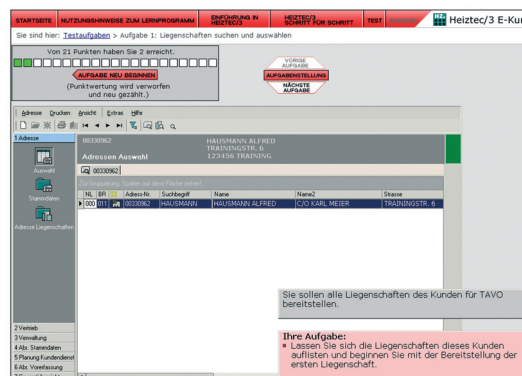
STARTSEITE | NUTZUNGSHINWEISE ZUM LERNPROGRAMM | EINFÜHRUNG IN HEIZTEC/3 | HEIZTEC/3 SCHRITT FÜR SCHRITT | TEST | Heiztec/3 E-Kur

Sie sind hier: Testaufgaben > Aufgabe 1: Liegenschaften suchen und auswählen

Von 21 Punkten haben Sie 2 erreicht.

AUFGABE NEU BEGINNEN

(Punktwertung wird verworfen und neu gezählt.)

VORIGE AUFGABE

AUFGABENSTELLUNG

NÄCHSTE AUFGABE

Adresse Drucken Ansicht Extras Hilfe

1 Adresse

Auswahl

Stammdaten

Adresse Liegenschaften

00330962

Adressen Auswahl

HAUSMANN ALFRED
TRAININGSTR. 6
123456 TRAINING

00330962

| NL | BR | | Adress-Nr. | Suchbegriff | Name | Name2 | Strasse |
|---|---|---|---|---|---|---|---|
| 000 | 011 | | 00330962 | HAUSMANN | HAUSMANN ALFRED | C/O KARL MEIER | TRAININGSTR. 6 |

2 Vertrieb
3 Verwaltung
4 Abr. Stammdaten
5 Planung Kundendienst
6 Abr. Vorerfassung

Sie sollen alle Liegenschaften des Kunden für TAVO bereitstellen.

Ihre Aufgabe:
▪ Lassen Sie sich die Liegenschaften dieses Kunden auflisten und beginnen Sie mit der Bereitstellung der ersten Liegenschaft.